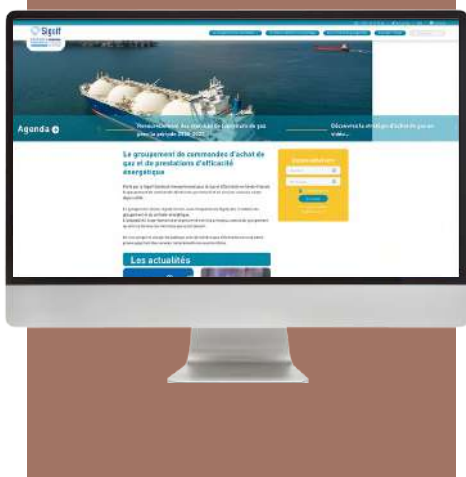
Sipperec

Agenda

Renouvellement des marchés de fourniture de gaz pour la période 2026-2029

Découvrez la stratégie d'achat de gaz en vidéo...

Le groupement de commandes d'achat de gaz et de prestations d'efficacité énergétique

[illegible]

Les actualités